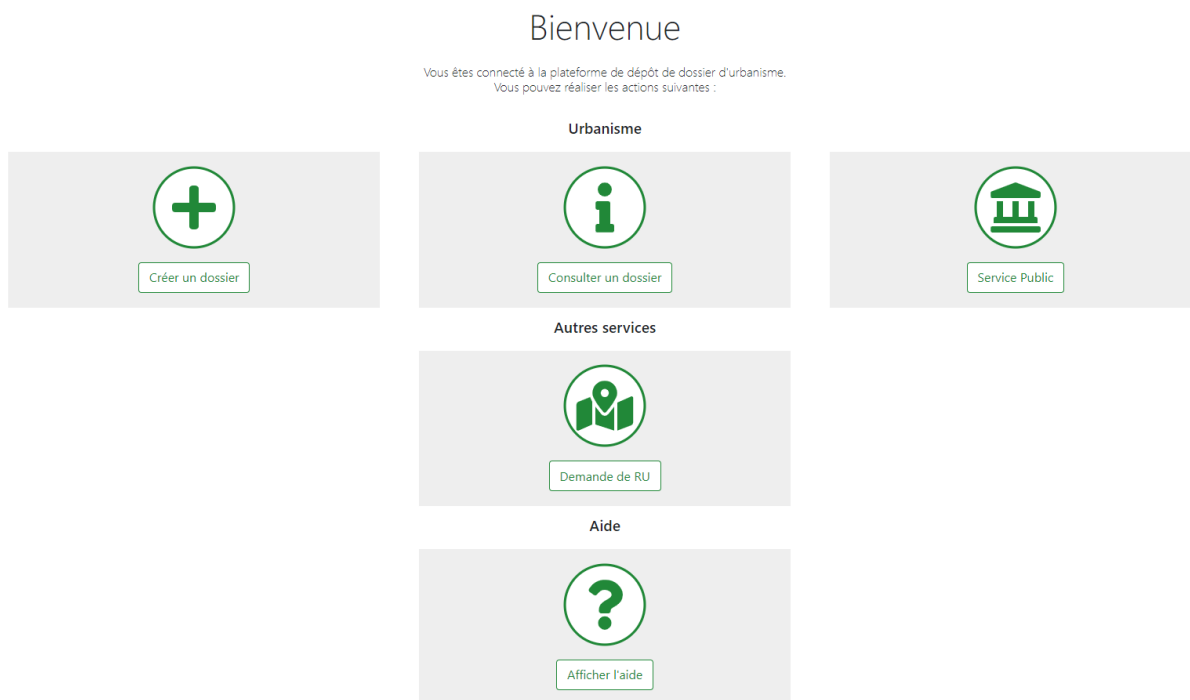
Bienvenue

Vous êtes connecté à la plateforme de dépôt de dossier d'urbanisme.
Vous pouvez réaliser les actions suivantes :

Urbanisme

Créer un dossier

Consulter un dossier

Service Public

Autres services

Demande de RU

Aide

Afficher l'aide